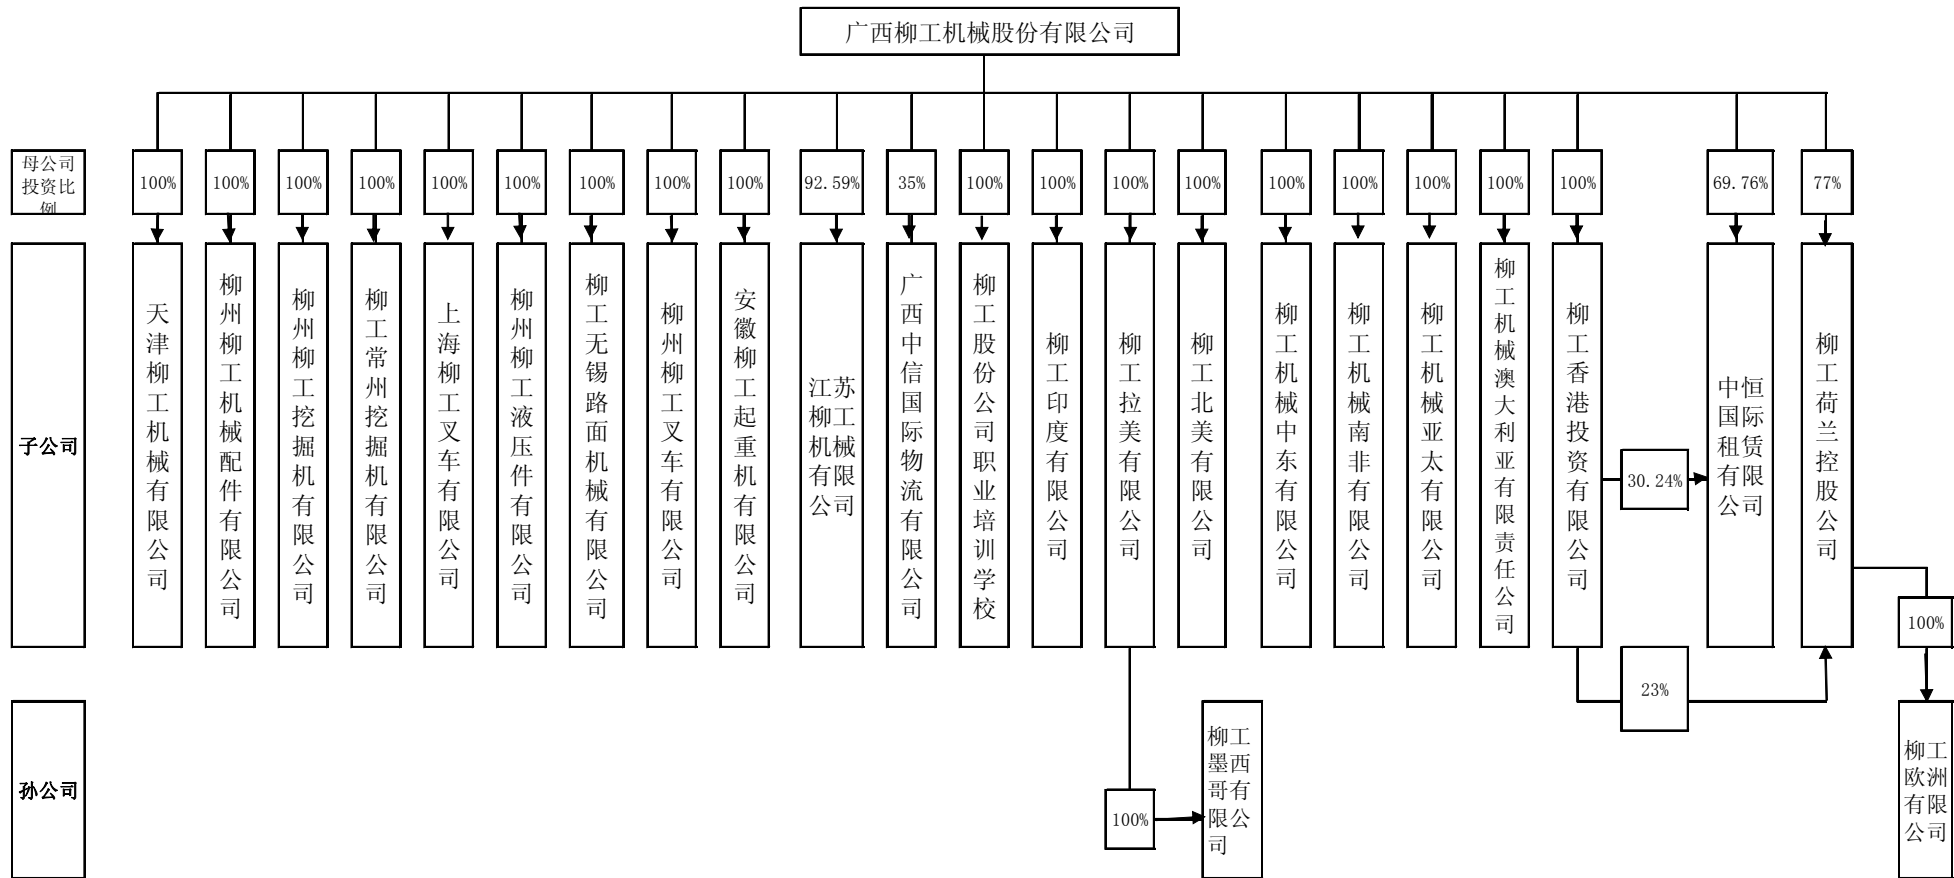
广西柳工机械股份有限公司

母公司投资比例

100%
100%
100%
100%
100%
100%
100%
100%
100%
92.59%
35%
100%
100%
100%
100%
100%
100%
100%
100%
100%
69.76%
77%

子公司

天津柳工机械有限公司
柳州柳工机械配件有限公司
柳州柳工挖掘机有限公司
柳工常州挖掘机有限公司
上海柳工叉车有限公司
柳州柳工液压件有限公司
柳工无锡路面机械有限公司
柳州柳工叉车有限公司
安徽柳工起重机有限公司
江苏柳工机械有限公司
广西中信国际物流有限公司
柳工股份公司职业培训学校
柳工印度有限公司
柳工拉美有限公司
柳工北美有限公司
柳工机械中东有限公司
柳工机械南非有限公司
柳工机械亚太有限公司
柳工机械澳大利亚有限责任公司
柳工香港投资有限公司
30.24%
中恒国际租赁有限公司
柳工荷兰控股公司
100%
23%

孙公司

100%
柳工墨西哥有限公司
柳工欧洲有限公司